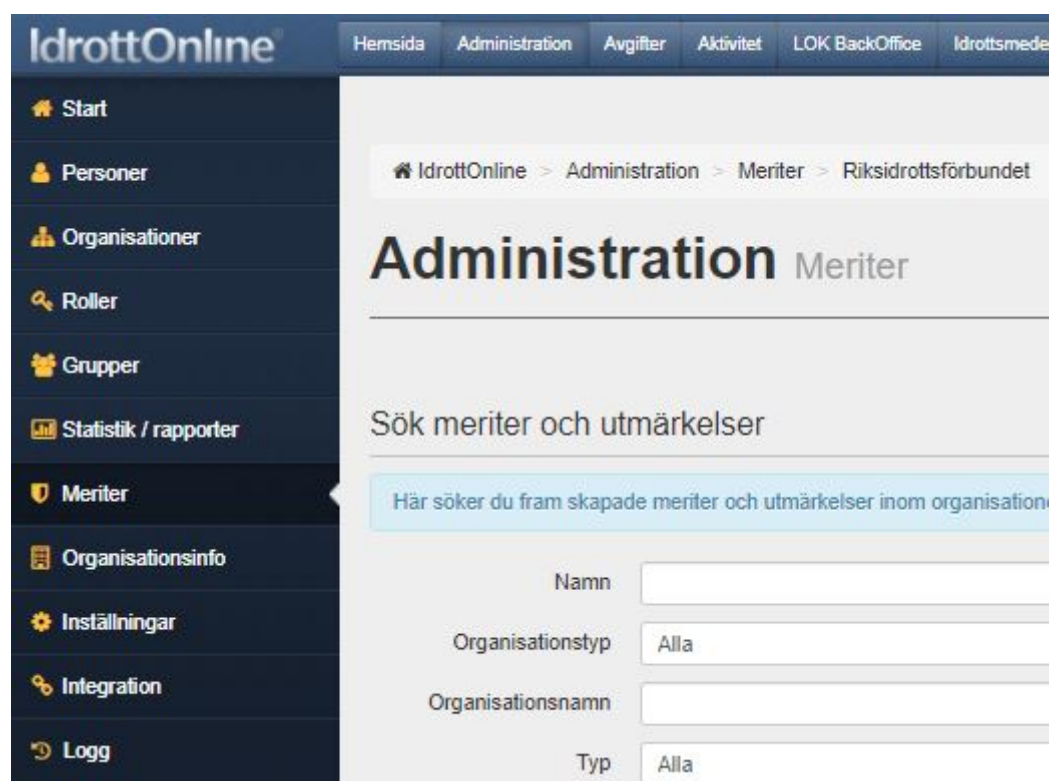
IdrottOnline

Hemsida Administration Avgifter Aktivitet LOK BackOffice Idrottsmede

Start
Personer
Organisationer
Roller
Grupper
Statistik / rapporter
Meriter
Organisationsinfo
Inställningar
Integration
Logg

IdrottOnline > Administration > Meriter > Riksidrottsförbundet

Administration Meriter

Sök meriter och utmärkelser

Här söker du fram skapade meriter och utmärkelser inom organisatione

Namn

Organisationstyp Alla

Organisationsnamn

Typ Alla